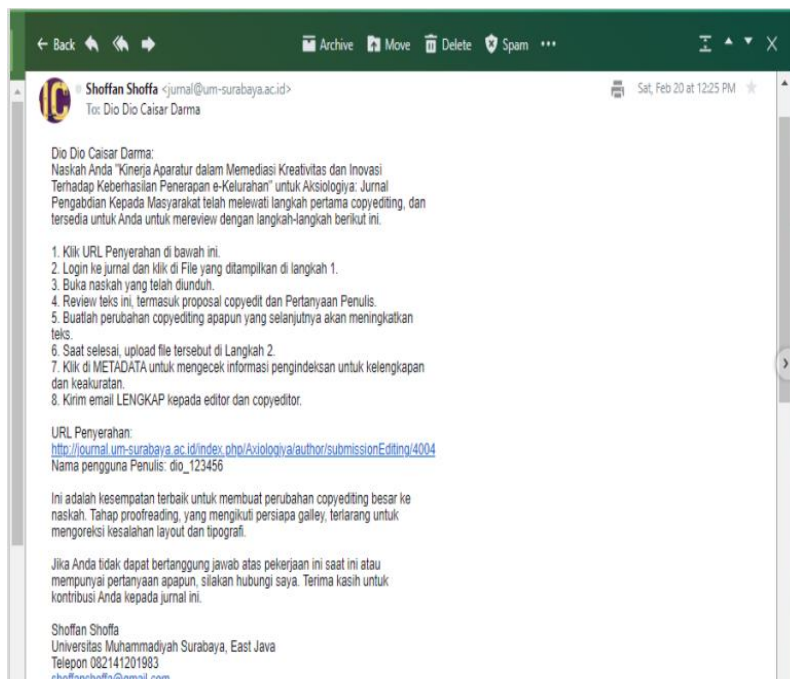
← Back Archive Move Delete Spam •••

Shoffan Shoffa <jurnal@um-surabaya.ac.id>
To: Dio Dio Caisar Darma

Sat, Feb 20 at 12:25 PM

Dio Dio Caisar Darma:
Naskah Anda "Kinerja Aparatur dalam Memediasi Kreativitas dan Inovasi Terhadap Keberhasilan Penerapan e-Kelurahan" untuk Aksiologiya: Jurnal Pengabdian Kepada Masyarakat telah melewati langkah pertama copyediting, dan tersedia untuk Anda untuk mereview dengan langkah-langkah berikut ini.

1. Klik URL Penyerahan di bawah ini.
2. Login ke jurnal dan klik di File yang ditampilkan di langkah 1.
3. Buka naskah yang telah diunduh.
4. Review teks ini, termasuk proposal copyedit dan Pertanyaan Penulis.
5. Buatlah perubahan copyediting apapun yang selanjutnya akan meningkatkan teks.
6. Saat selesai, upload file tersebut di Langkah 2.
7. Klik di METADATA untuk mengecek informasi pengindeksan untuk kelengkapan dan keakuratan.
8. Kirim email LENGKAP kepada editor dan copyeditor.

URL Penyerahan:
http://journal.um-surabaya.ac.id/index.php/Axiologiya/author/submissionEditing/4004
Nama pengguna Penulis: dio_123456

Ini adalah kesempatan terbaik untuk membuat perubahan copyediting besar ke naskah. Tahap proofreading, yang mengikuti persiapa galley, terlarang untuk mengoreksi kesalahan layout dan tipografi.

Jika Anda tidak dapat bertanggung jawab atas pekerjaan ini saat ini atau mempunyai pertanyaan apapun, silakan hubungi saya. Terima kasih untuk kontribusi Anda kepada jurnal ini.

Shoffan Shoffa
Universitas Muhammadiyah Surabaya, East Java
Telepon 082141201983
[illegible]